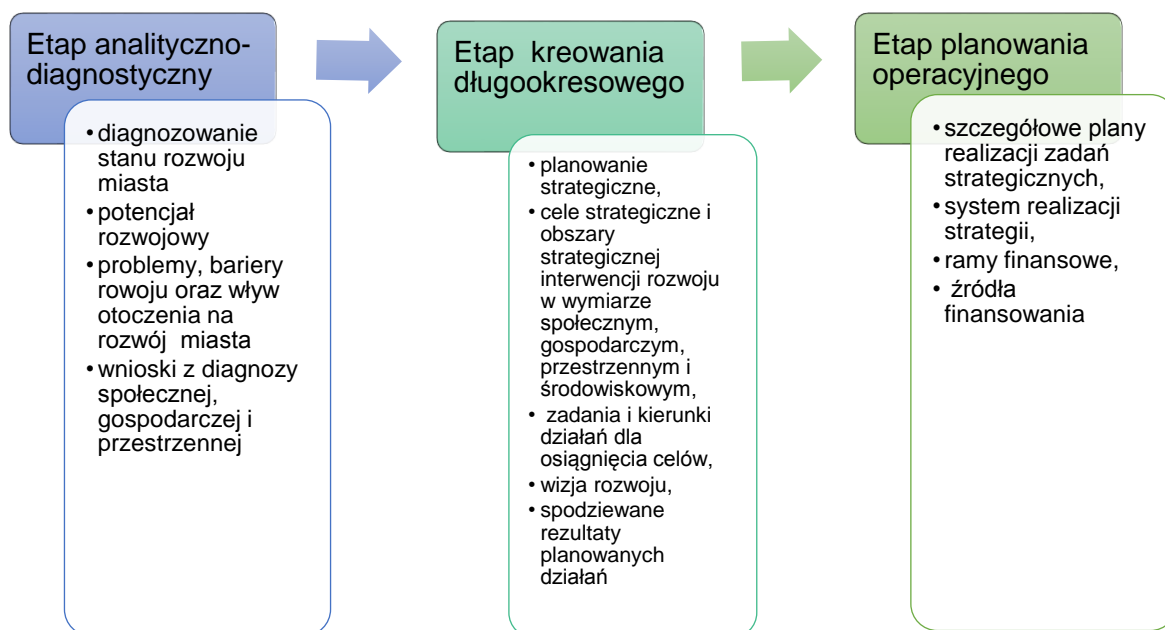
Etap analityczno-diagnostyczny

- diagnozowanie stanu rozwoju miasta
- potencjał rozwojowy
- problemy, bariery rowoju oraz wływ otoczenia na rozwój miasta
- wnioski z diagnozy społecznej, gospodarczej i przestrzennej

Etap kreowania długookresowego

- planowanie strategiczne,
- cele strategiczne i obszary strategicznej interwencji rozwoju w wymiarze społecznym, gospodarczym, przestrzennym i środowiskowym,
- zadania i kierunki działań dla osiągnięcia celów,
- wizja rozwoju,
- spodziewane rezultaty planowanych działań

Etap planowania operacyjnego

- szczegółowe plany realizacji zadań strategicznych,
- system realizacji strategii,
- ramy finansowe,
- źródła finansowania